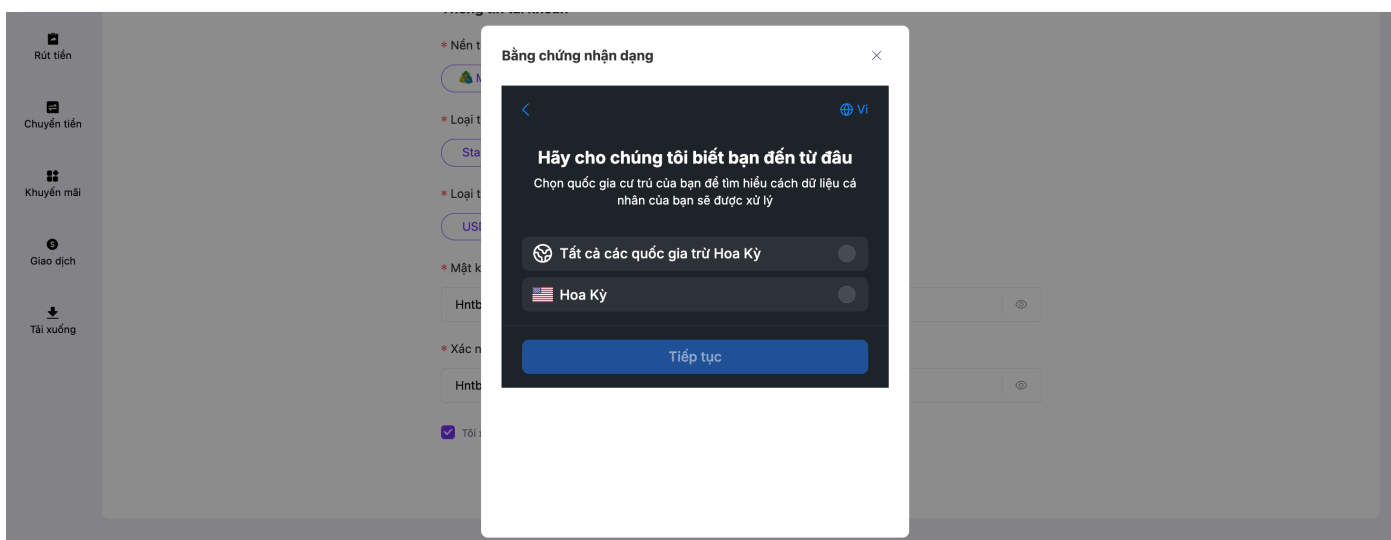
Rút tiền

Chuyển tiền

Khuyến mãi

Giao dịch

Tải xuống

* Nền t

M

* Loại t

Sta

* Loại t

USI

* Mật k

Hntb

* Xác n

Hntb

Tôi

Bằng chứng nhận dạng

Vi

Hãy cho chúng tôi biết bạn đến từ đâu

Chọn quốc gia cư trú của bạn để tìm hiểu cách dữ liệu cá nhân của bạn sẽ được xử lý

Tất cả các quốc gia trừ Hoa Kỳ

Hoa Kỳ

Tiếp tục